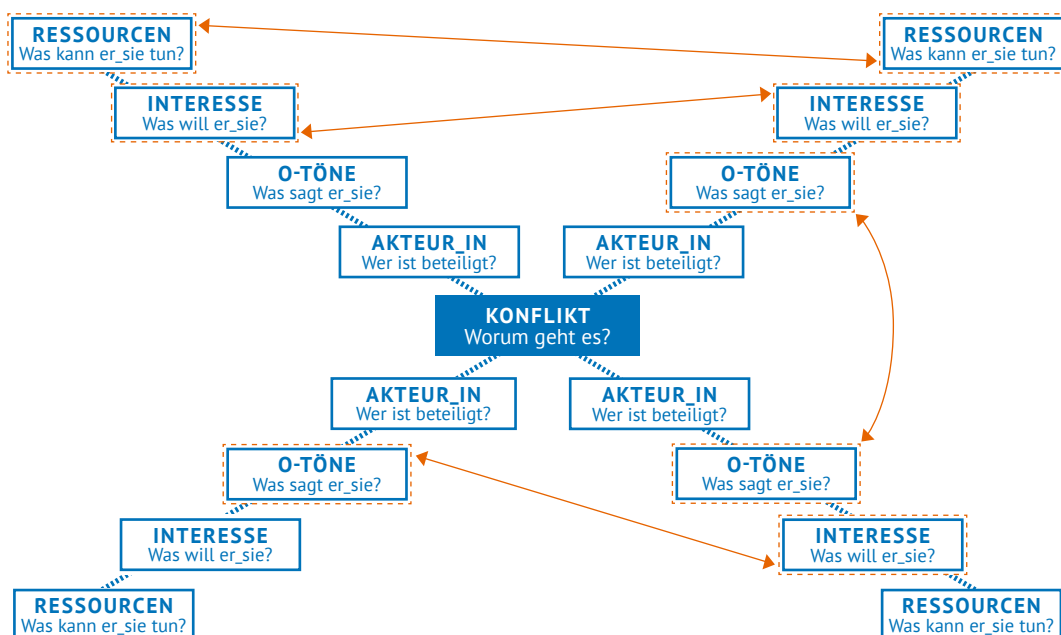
RESSOURCEN
Was kann er_sie tun?

RESSOURCEN
Was kann er_sie tun?

INTERESSE
Was will er_sie?

INTERESSE
Was will er_sie?

O-TÖNE
Was sagt er_sie?

O-TÖNE
Was sagt er_sie?

AKTEUR_IN
Wer ist beteiligt?

AKTEUR_IN
Wer ist beteiligt?

KONFLIKT
Worum geht es?

AKTEUR_IN
Wer ist beteiligt?

AKTEUR_IN
Wer ist beteiligt?

O-TÖNE
Was sagt er_sie?

O-TÖNE
Was sagt er_sie?

INTERESSE
Was will er_sie?

INTERESSE
Was will er_sie?

RESSOURCEN
Was kann er_sie tun?

RESSOURCEN
Was kann er_sie tun?